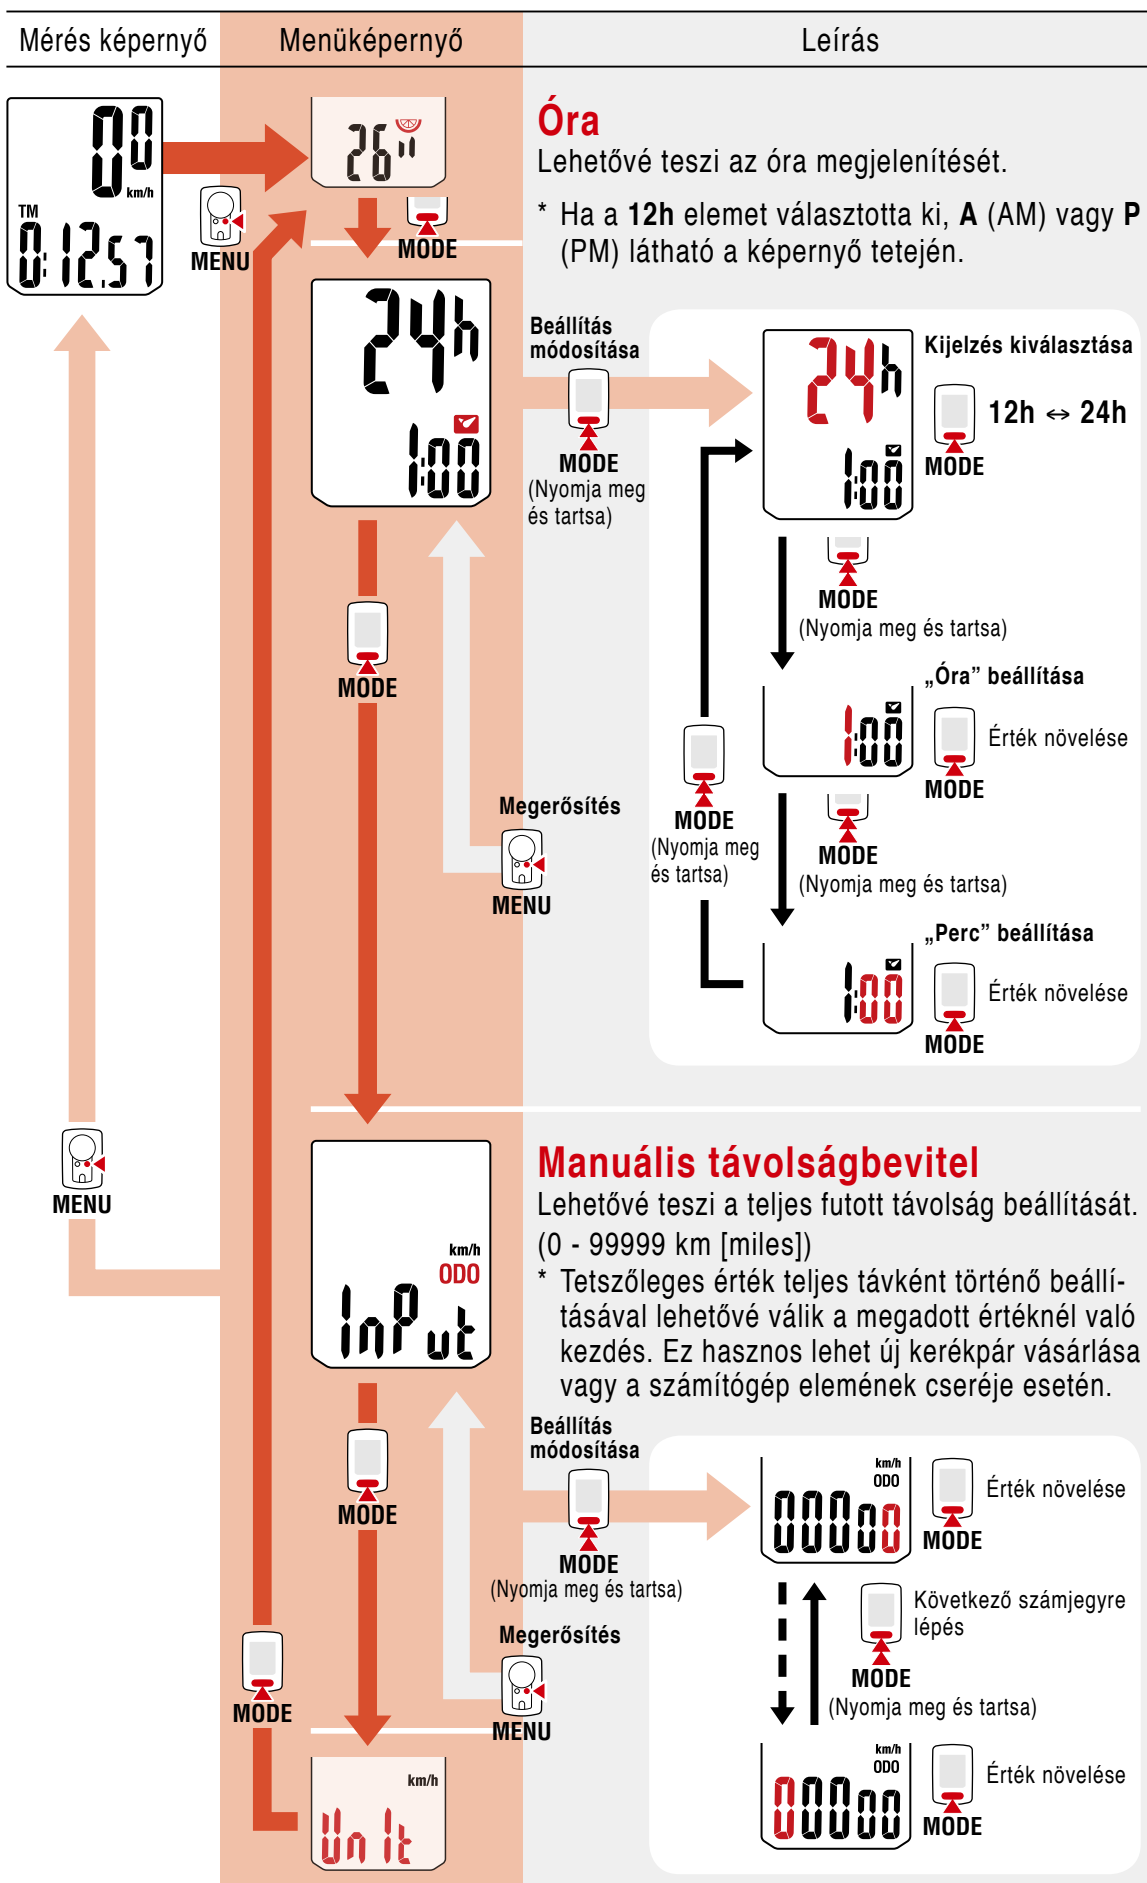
Mérés képernyő | Menüképernyő | Leírás

00
km/h
TM
0:12.57

MENU

26"

MODE

Óra
Lehetővé teszi az óra megjelenítését.
* Ha a 12h elemet választotta ki, A (AM) vagy P (PM) látható a képernyő tetején.

24h
1:00

Beállítás módosítása
MODE
(Nyomja meg és tartsa)

24h
1:00
Kijelzés kiválasztása
12h ↔ 24h
MODE

MODE
(Nyomja meg és tartsa)

„Óra” beállítása
1:00
Érték növelése
MODE

MODE

Megerősítés
MENU

MODE
(Nyomja meg és tartsa)

MODE
(Nyomja meg és tartsa)

„Perc” beállítása
1:00
Érték növelése
MODE

MENU

Manuális távolságbevitel
Lehetővé teszi a teljes futott távolság beállítását. (0 - 99999 km [miles])
* Tetszőleges érték teljes távként történő beállításával lehetővé válik a megadott értéknél való kezdés. Ez hasznos lehet új kerékpár vásárlása vagy a számítógép elemének cseréje esetén.

km/h
ODO
InPut

MODE

Beállítás módosítása
MODE
(Nyomja meg és tartsa)

km/h
ODO
00000
Érték növelése
MODE

Következő számjegyre lépés
MODE
(Nyomja meg és tartsa)

Megerősítés
MENU

MODE

km/h
ODO
00000
Érték növelése
MODE

km/h
Unit